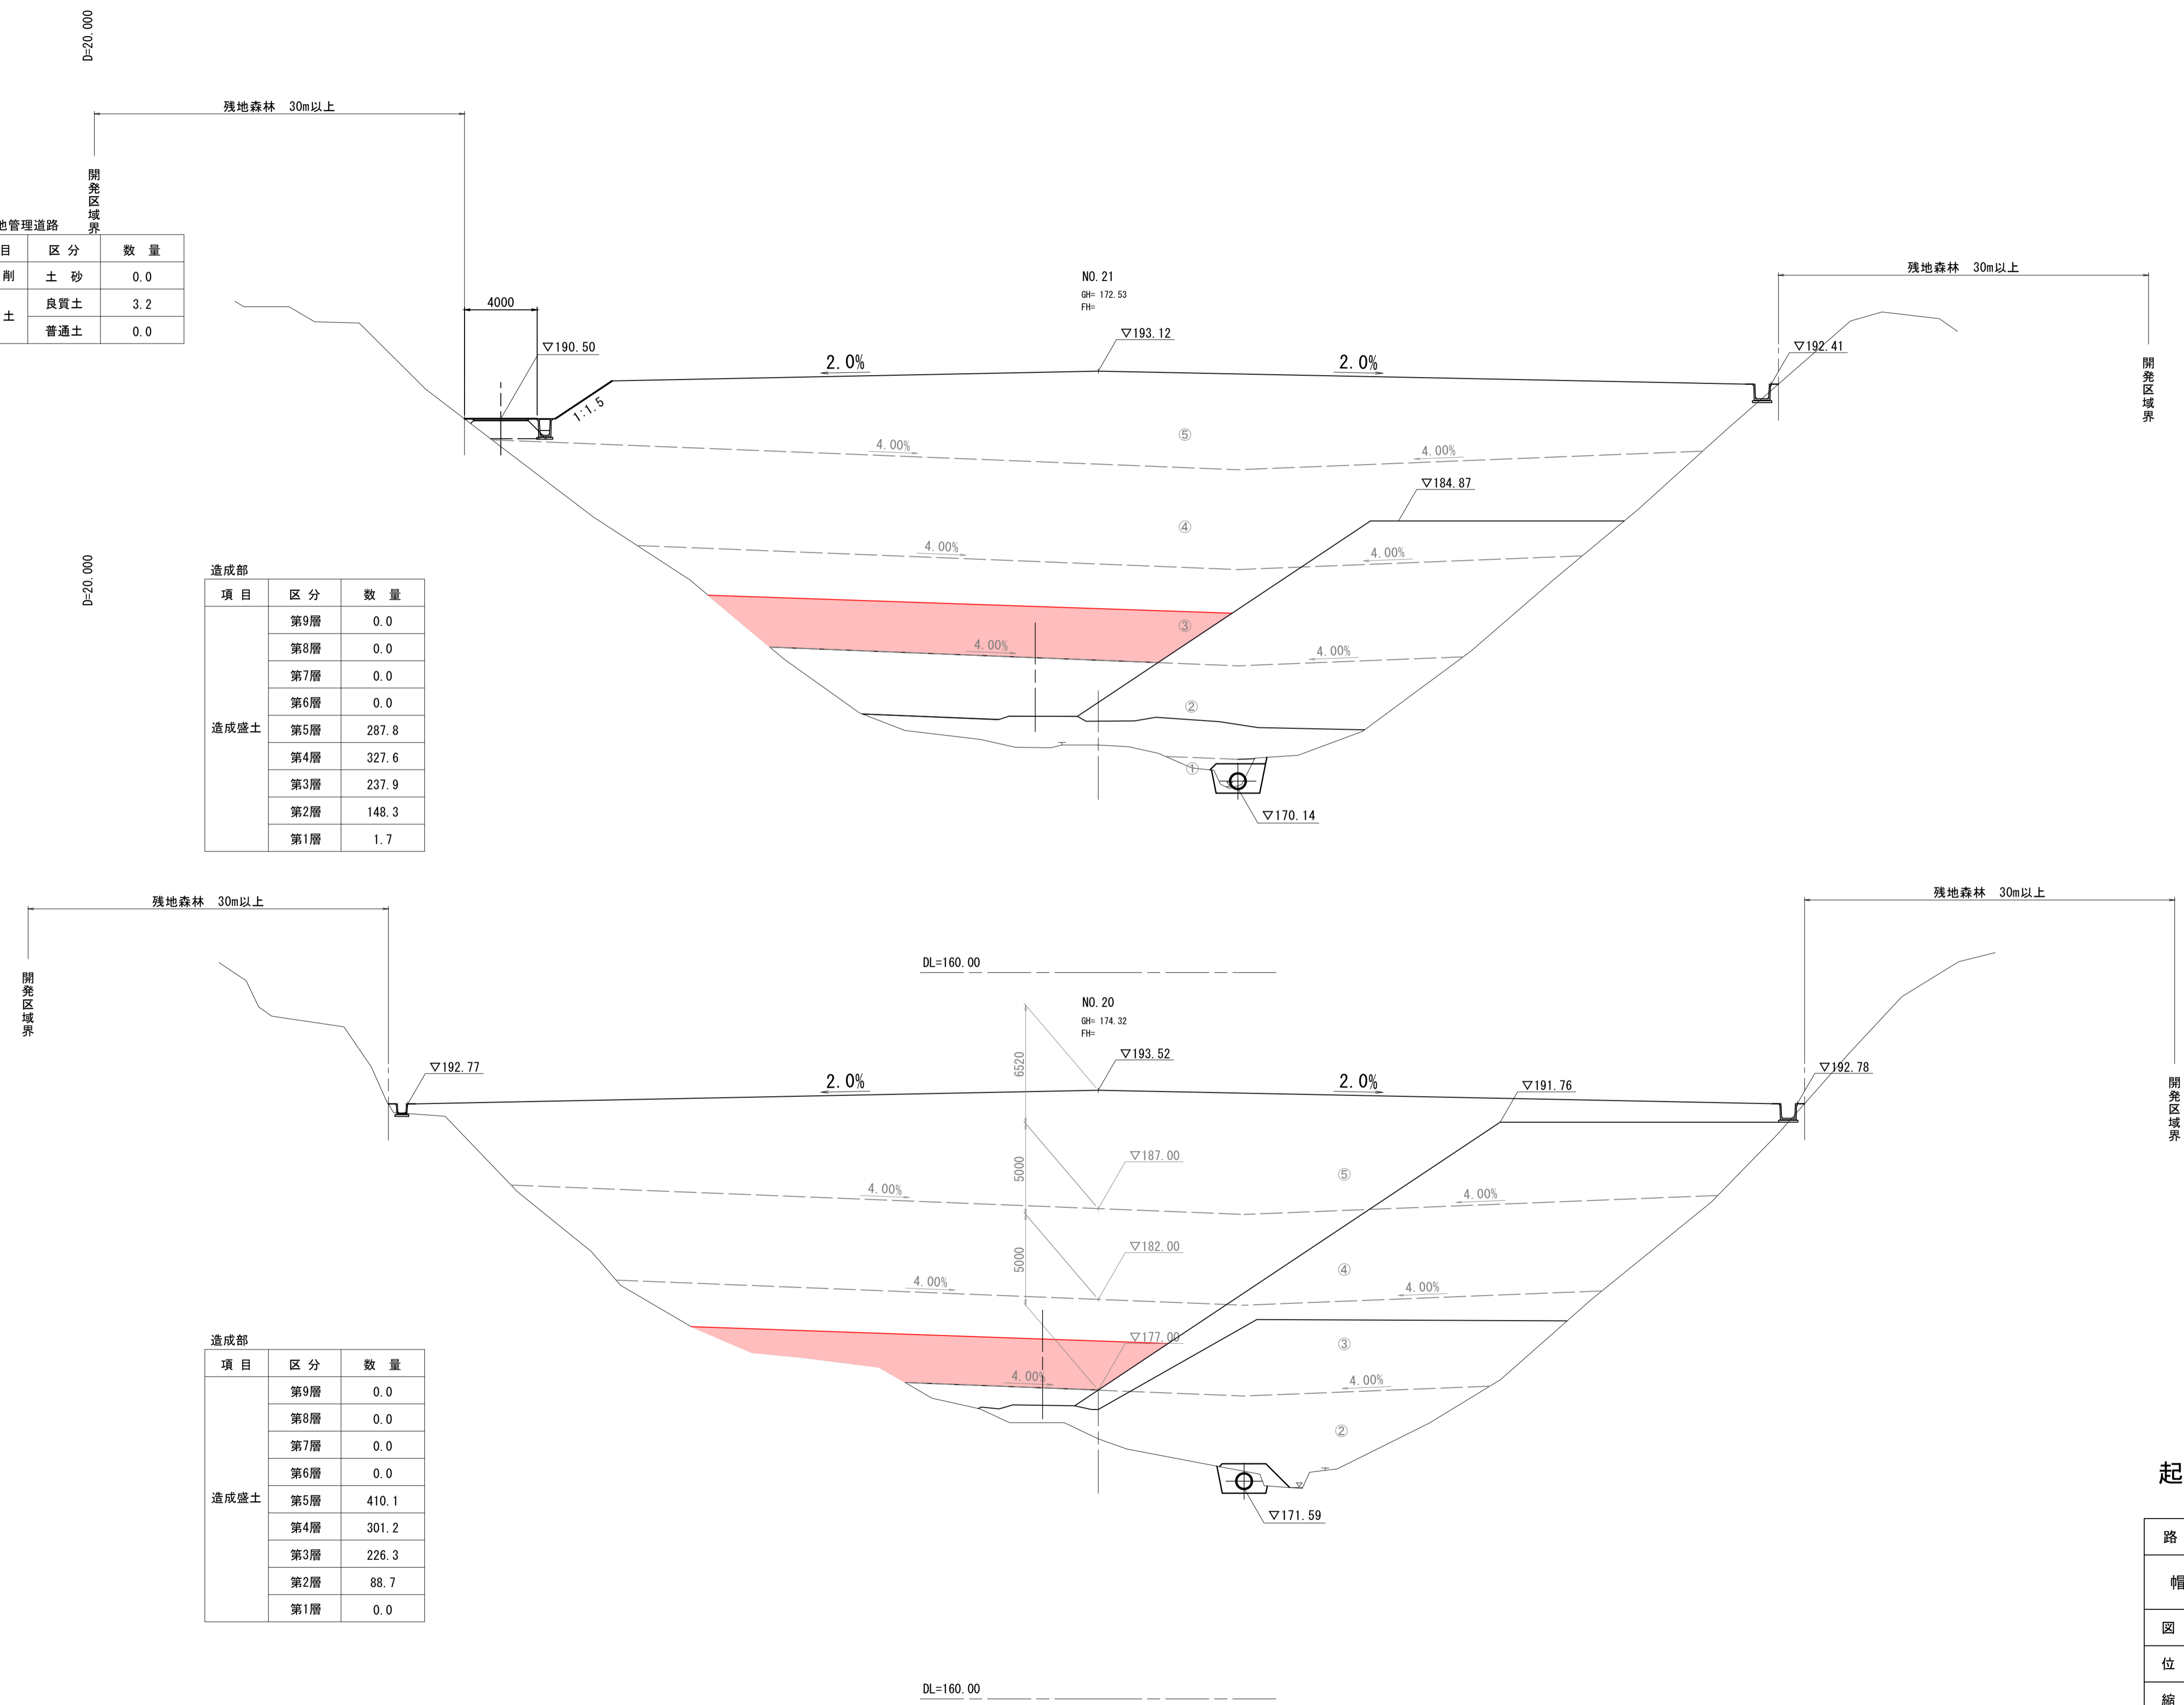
D=20.000

残地森林　30m以上

開発区域界

地管理道路

| 目 | 区 分 | 数 量 |
|---|---|---|
| 削 | 土 砂 | 0.0 |
| 土 | 良質土 | 3.2 |
| | 普通土 | 0.0 |

4000

NO.21
GH= 172.53
FH=

▽193.12

▽190.50

2.0%

2.0%

残地森林　30m以上

▽192.41

開発区域界

1:1.5

4.00%

⑤

4.00%

▽184.87

④

D=20.000

4.00%

4.00%

造成部

| 項 目 | 区 分 | 数 量 |
|---|---|---|
| 造成盛土 | 第9層 | 0.0 |
| | 第8層 | 0.0 |
| | 第7層 | 0.0 |
| | 第6層 | 0.0 |
| | 第5層 | 287.8 |
| | 第4層 | 327.6 |
| | 第3層 | 237.9 |
| | 第2層 | 148.3 |
| | 第1層 | 1.7 |

③

4.00%

4.00%

②

①

▽170.14

残地森林　30m以上

残地森林　30m以上

DL=160.00

開発区域界

NO.20
GH= 174.32
FH=

6520

▽192.77

▽193.52

2.0%

2.0%

▽191.76

▽192.78

開発区域界

5000

▽187.00

⑤

4.00%

4.00%

5000

▽182.00

④

4.00%

4.00%

造成部

| 項 目 | 区 分 | 数 量 |
|---|---|---|
| 造成盛土 | 第9層 | 0.0 |
| | 第8層 | 0.0 |
| | 第7層 | 0.0 |
| | 第6層 | 0.0 |
| | 第5層 | 410.1 |
| | 第4層 | 301.2 |
| | 第3層 | 226.3 |
| | 第2層 | 88.7 |
| | 第1層 | 0.0 |

▽177.00

③

4.00%

4.00%

②

起

路

帽

図

位

縮

▽171.59

DL=160.00